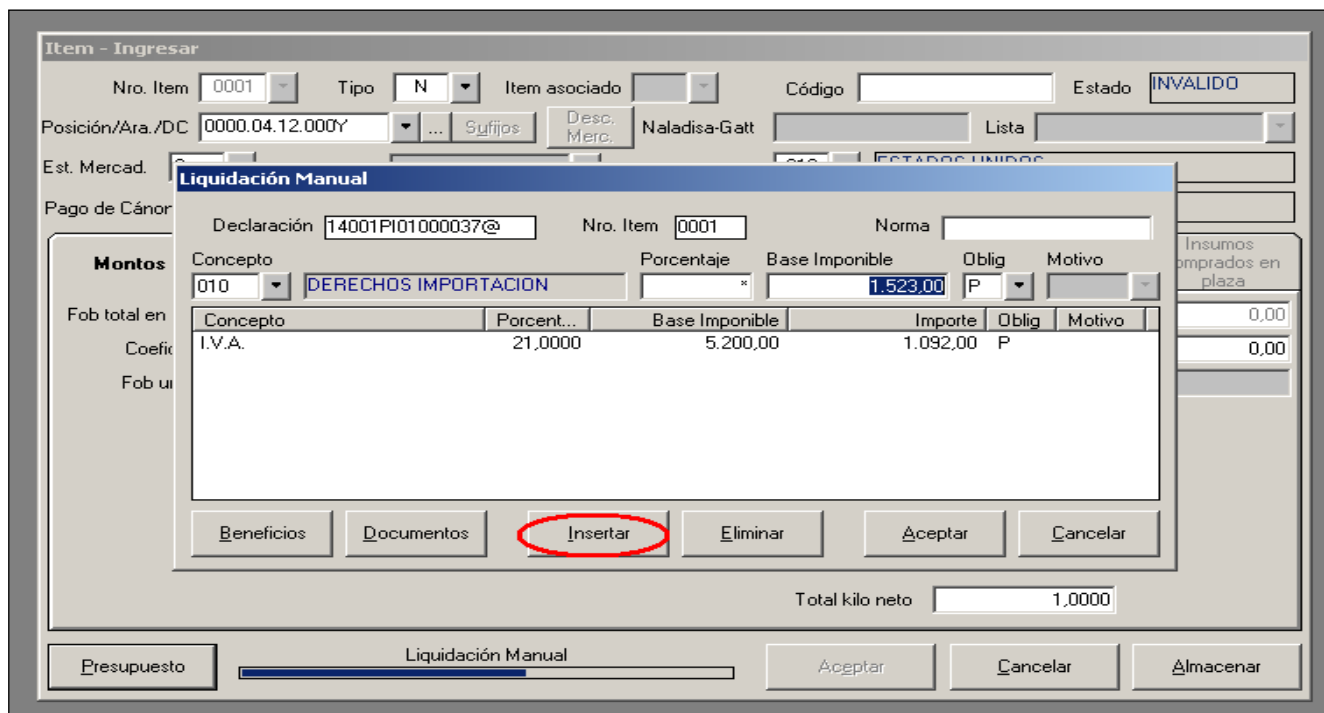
Item - Ingresar

Nro. Item 0001 Tipo N Item asociado Código Estado INVALIDO

Posición/Ara./DC 0000.04.12.000Y ... Sufijos Desc. Merc. Naladisa-Gatt Lista

Est. Mercad. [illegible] ESTADOS UNIDOS

Pago de Cánor

Montos

Fob total en

Coefic

Fob ur

Insumos comprados en plaza

0,00

0,00

Liquidación Manual

Declaración 14001PI01000037@ Nro. Item 0001 Norma

Concepto Porcentaje Base Imponible Oblig Motivo

010 DERECHOS IMPORTACION * 1.523,00 P

| Concepto | Porcent... | Base Imponible | Importe | Oblig | Motivo |
|---|---|---|---|---|---|
| I.V.A. | 21,0000 | 5.200,00 | 1.092,00 | P | |

Beneficios Documentos Insertar Eliminar Aceptar Cancelar

Total kilo neto 1,0000

Presupuesto Liquidación Manual Aceptar Cancelar Almacenar